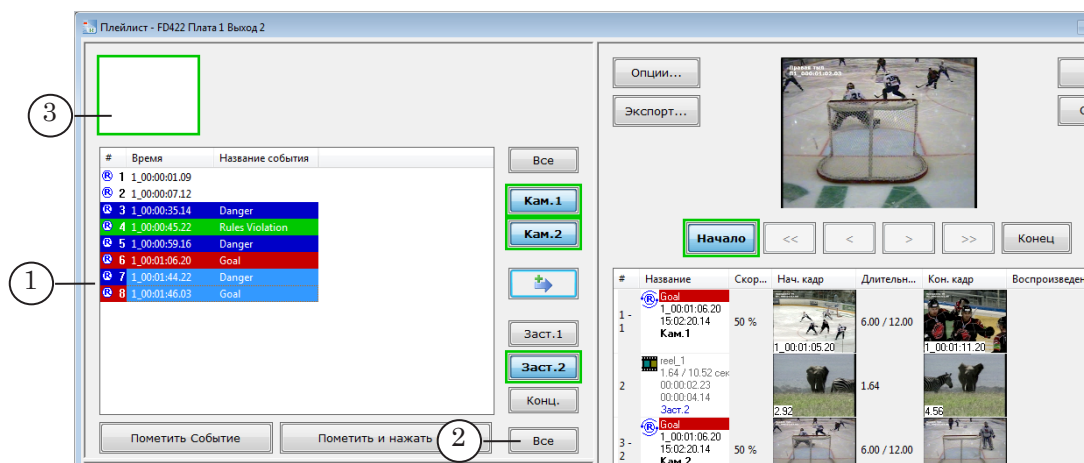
Плейлист - FD422 Плата 1 Выход 2

3

| # | Время | Название события |
|---|---|---|
| ® 1 | 1_00:00:01.09 | |
| ® 2 | 1_00:00:07.12 | |
| ® 3 | 1_00:00:35.14 | Danger |
| ® 4 | 1_00:00:45.22 | Rules Violation |
| ® 5 | 1_00:00:59.16 | Danger |
| ® 6 | 1_00:01:06.20 | Goal |
| ® 7 | 1_00:01:44.22 | Danger |
| ® 8 | 1_00:01:46.03 | Goal |

1

Все

Кам.1

Кам.2

Заст.1

Заст.2

Конц.

Пометить Событие

Пометить и нажать

2

Все

Опции...

Экспорт...

Начало

<<

<

>

>>

Конец

| # | Название | Скор... | Нач. кадр | Длительн... | Кон. кадр | Воспроизведен... |
|---|---|---|---|---|---|---|
| 1 - 1 | Goal 1_00:01:06.20 15:02:20.14 Кам.1 | 50 % | 1_00:01:05.20 | 6.00 / 12.00 | 1_00:01:11.20 | |
| 2 | reel_1 1.64 / 10.52 сек 00:00:02.23 00:00:04.14 Заст.2 | | 2.92 | 1.64 | 4.56 | |
| 3 - 2 | Goal 1_00:01:06.20 15:02:20.14 Кам.2 | 50 % | | 6.00 / 12.00 | | |